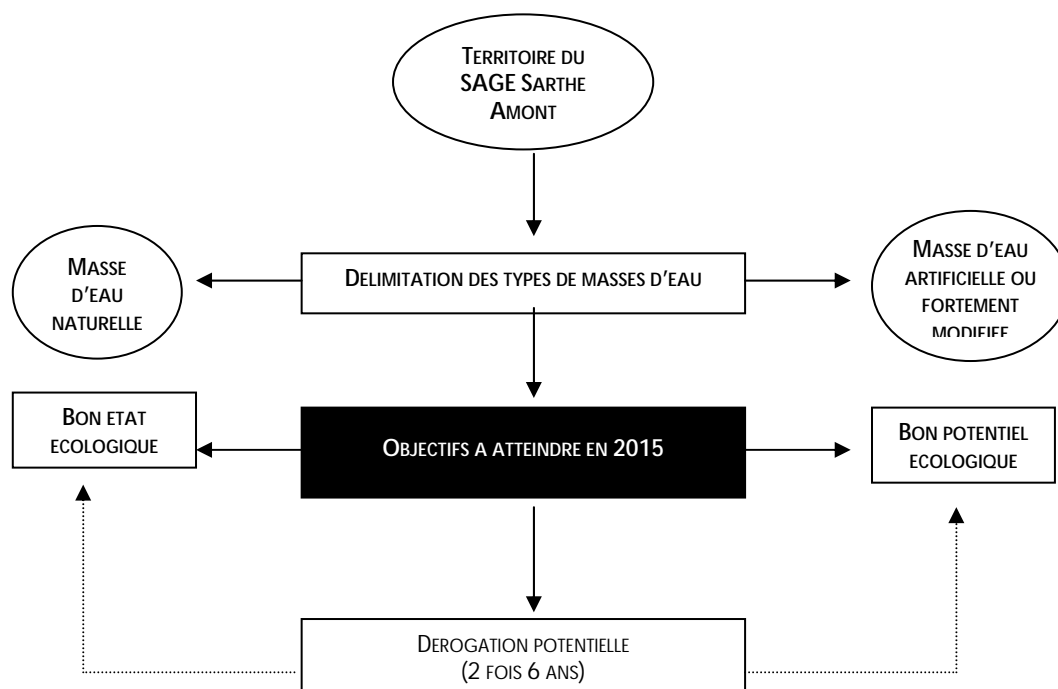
TERRITOIRE DU SAGE SARTHE AMONT

MASSE D'EAU NATURELLE

DELIMITATION DES TYPES DE MASSES D'EAU

MASSE D'EAU ARTIFICIELLE OU FORTEMENT MODIFIEE

BON ETAT ECOLOGIQUE

OBJECTIFS A ATTEINDRE EN 2015

BON POTENTIEL ECOLOGIQUE

DEROGATION POTENTIELLE (2 FOIS 6 ANS)